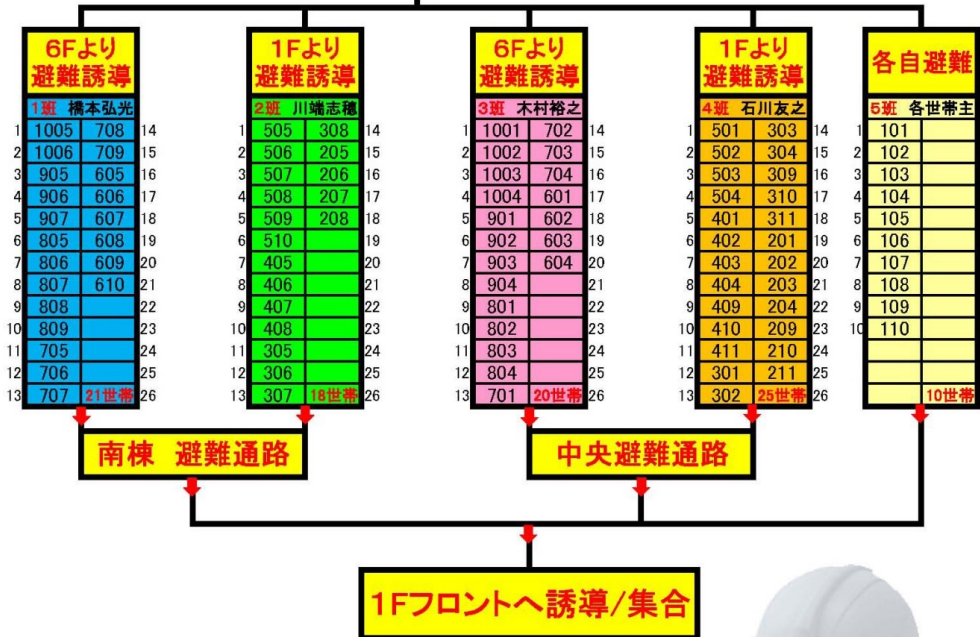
6Fより
避難誘導

1班 橋本弘光

|  |  |  |  |
|---|---|---|---|
| 1 | 1005 | 708 | 14 |
| 2 | 1006 | 709 | 15 |
| 3 | 905 | 605 | 16 |
| 4 | 906 | 606 | 17 |
| 5 | 907 | 607 | 18 |
| 6 | 805 | 608 | 19 |
| 7 | 806 | 609 | 20 |
| 8 | 807 | 610 | 21 |
| 9 | 808 |  | 22 |
| 10 | 809 |  | 23 |
| 11 | 705 |  | 24 |
| 12 | 706 |  | 25 |
| 13 | 707 | 21世帯 | 26 |

1Fより
避難誘導

2班 川端志穂

|  |  |  |  |
|---|---|---|---|
| 1 | 505 | 308 | 14 |
| 2 | 506 | 205 | 15 |
| 3 | 507 | 206 | 16 |
| 4 | 508 | 207 | 17 |
| 5 | 509 | 208 | 18 |
| 6 | 510 |  | 19 |
| 7 | 405 |  | 20 |
| 8 | 406 |  | 21 |
| 9 | 407 |  | 22 |
| 10 | 408 |  | 23 |
| 11 | 305 |  | 24 |
| 12 | 306 |  | 25 |
| 13 | 307 | 18世帯 | 26 |

6Fより
避難誘導

3班 木村裕之

|  |  |  |  |
|---|---|---|---|
| 1 | 1001 | 702 | 14 |
| 2 | 1002 | 703 | 15 |
| 3 | 1003 | 704 | 16 |
| 4 | 1004 | 601 | 17 |
| 5 | 901 | 602 | 18 |
| 6 | 902 | 603 | 19 |
| 7 | 903 | 604 | 20 |
| 8 | 904 |  | 21 |
| 9 | 801 |  | 22 |
| 10 | 802 |  | 23 |
| 11 | 803 |  | 24 |
| 12 | 804 |  | 25 |
| 13 | 701 | 20世帯 | 26 |

1Fより
避難誘導

4班 石川友之

|  |  |  |  |
|---|---|---|---|
| 1 | 501 | 303 | 14 |
| 2 | 502 | 304 | 15 |
| 3 | 503 | 309 | 16 |
| 4 | 504 | 310 | 17 |
| 5 | 401 | 311 | 18 |
| 6 | 402 | 201 | 19 |
| 7 | 403 | 202 | 20 |
| 8 | 404 | 203 | 21 |
| 9 | 409 | 204 | 22 |
| 10 | 410 | 209 | 23 |
| 11 | 411 | 210 | 24 |
| 12 | 301 | 211 | 25 |
| 13 | 302 | 25世帯 | 26 |

各自避難

5班 各世帯主

|  |  |  |
|---|---|---|
| 1 | 101 |  |
| 2 | 102 |  |
| 3 | 103 |  |
| 4 | 104 |  |
| 5 | 105 |  |
| 6 | 106 |  |
| 7 | 107 |  |
| 8 | 108 |  |
| 9 | 109 |  |
| 10 | 110 |  |
|  |  |  |
|  |  |  |
|  |  | 10世帯 |

南棟 避難通路

中央避難通路

1Fフロントへ誘導/集合